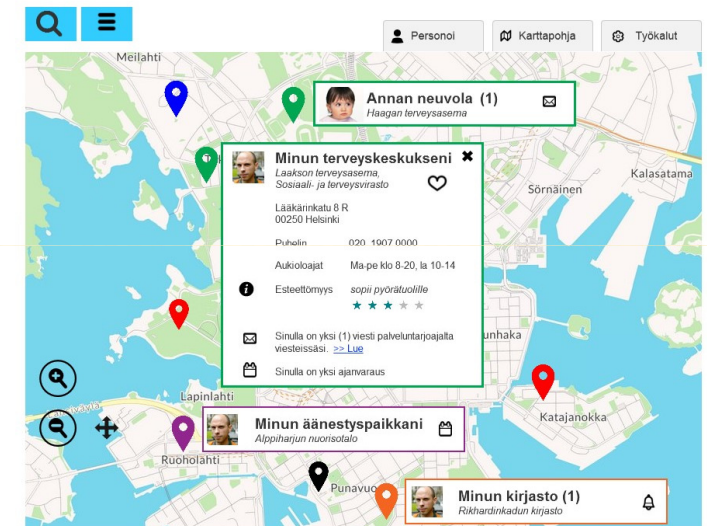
Personoi

Karttapohja

Työkalut

Meilahti

Annan neuvola (1)

Haagan terveysasema

Minun terveyskeskukseni

Laakson terveysasema, Sosiaali- ja terveysvirasto

Lääkärinkatu 8 R
00250 Helsinki

Puhelin 020 1907 0000

Aukioloajat Ma-pe klo 8-20, la 10-14

Esteettömyys sopii pyörätuolille

Sinulla on yksi (1) viesti palveluntarjoajalta viesteissäsi. >> Lue

Sinulla on yksi ajanvaraus

Sörnäinen

Kalasatama

unhaka

Lapinlahti

Minun äänestyspaikkani

Alppiharjun nuorisotalo

Katajanokka

Ruoholahti

Punavuo

Minun kirjasto (1)

Rikhardinkadun kirjasto